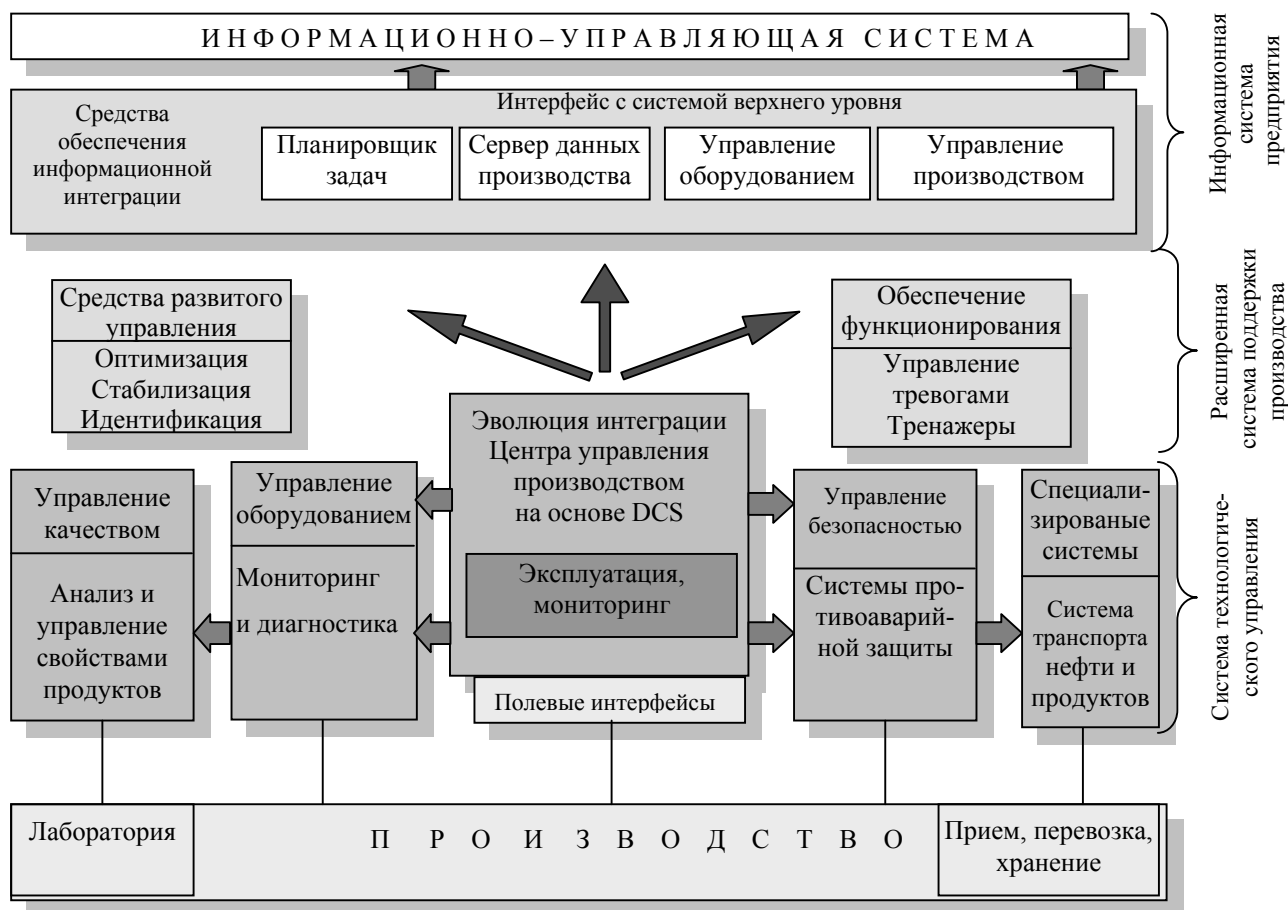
И Н Ф О Р М А Ц И О Н Н О – У П Р А В Л Я Ю Щ А Я С И С Т Е М А

Средства обеспечения информационной интеграции

Интерфейс с системой верхнего уровня

Планировщик задач

Сервер данных производства

Управление оборудованием

Управление производством

Информационная система предприятия

Средства развитого управления

Оптимизация
Стабилизация
Идентификация

Обеспечение функционирования

Управление тревогами
Тренажеры

Расширенная система поддержки производства

Управление качеством

Анализ и управление свойствами продуктов

Управление оборудованием

Мониторинг и диагностика

Эволюция интеграции Центра управления производством на основе DCS

Эксплуатация, мониторинг

Полевые интерфейсы

Управление безопасностью

Системы противоаварийной защиты

Специализированые системы

Система транспорта нефти и продуктов

Система технологического управления

Лаборатория

П Р О И З В О Д С Т В О

Прием, перевозка, хранение